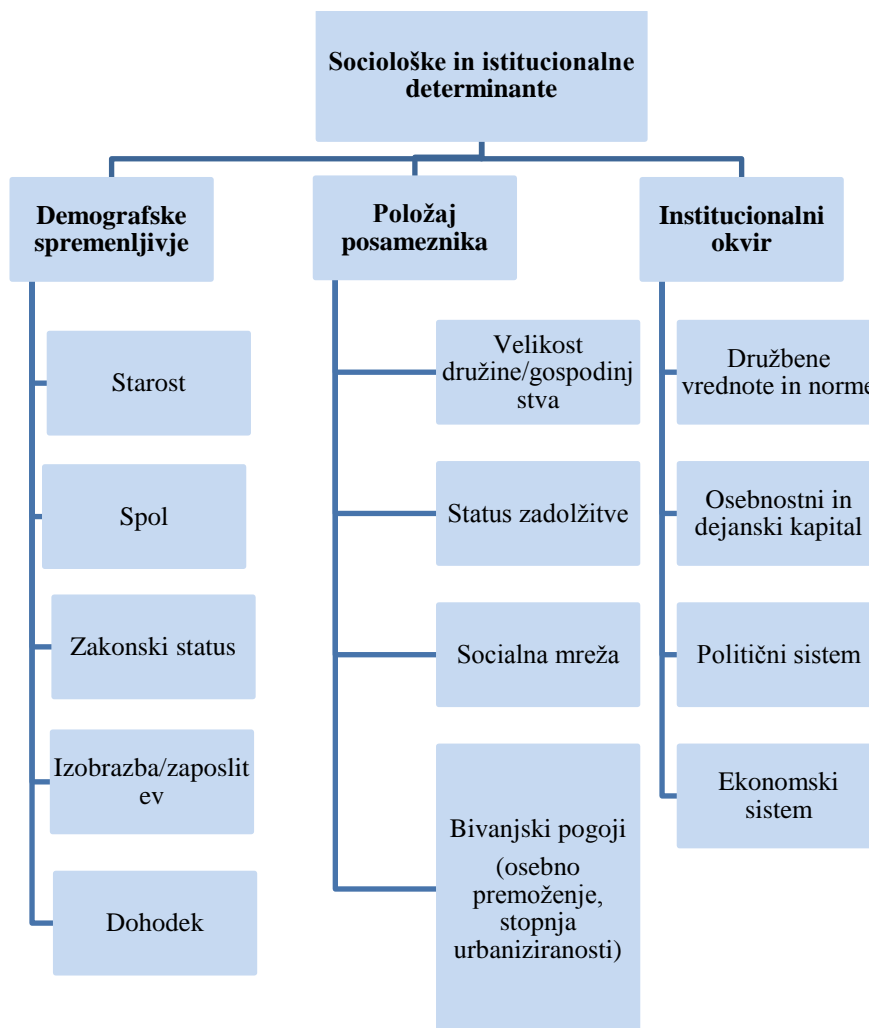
Sociološke in istitucionalne determinante

Demografske spremenljivje

Starost

Spol

Zakonski status

Izobrazba/zaposlitev

Dohodek

Položaj posameznika

Velikost družine/gospodinjstva

Status zadolžitve

Socialna mreža

Bivanjski pogoji

(osebno premoženje, stopnja urbaniziranosti)

Institucionalni okvir

Družbene vrednote in norme

Osebnostni in dejanski kapital

Politični sistem

Ekonomski sistem